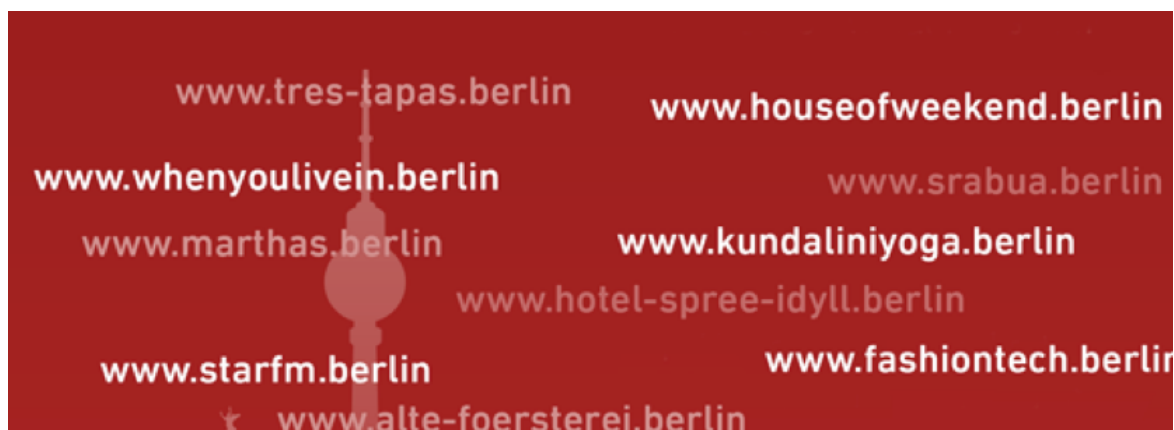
www.tres-tapas.berlin

www.houseofweekend.berlin

www.whenyoulivein.berlin

www.srabua.berlin

www.marthas.berlin

www.kundaliniyoga.berlin

www.hotel-spree-idyll.berlin

www.starfm.berlin

www.fashiontech.berlin

www.alte-foersterei.berlin